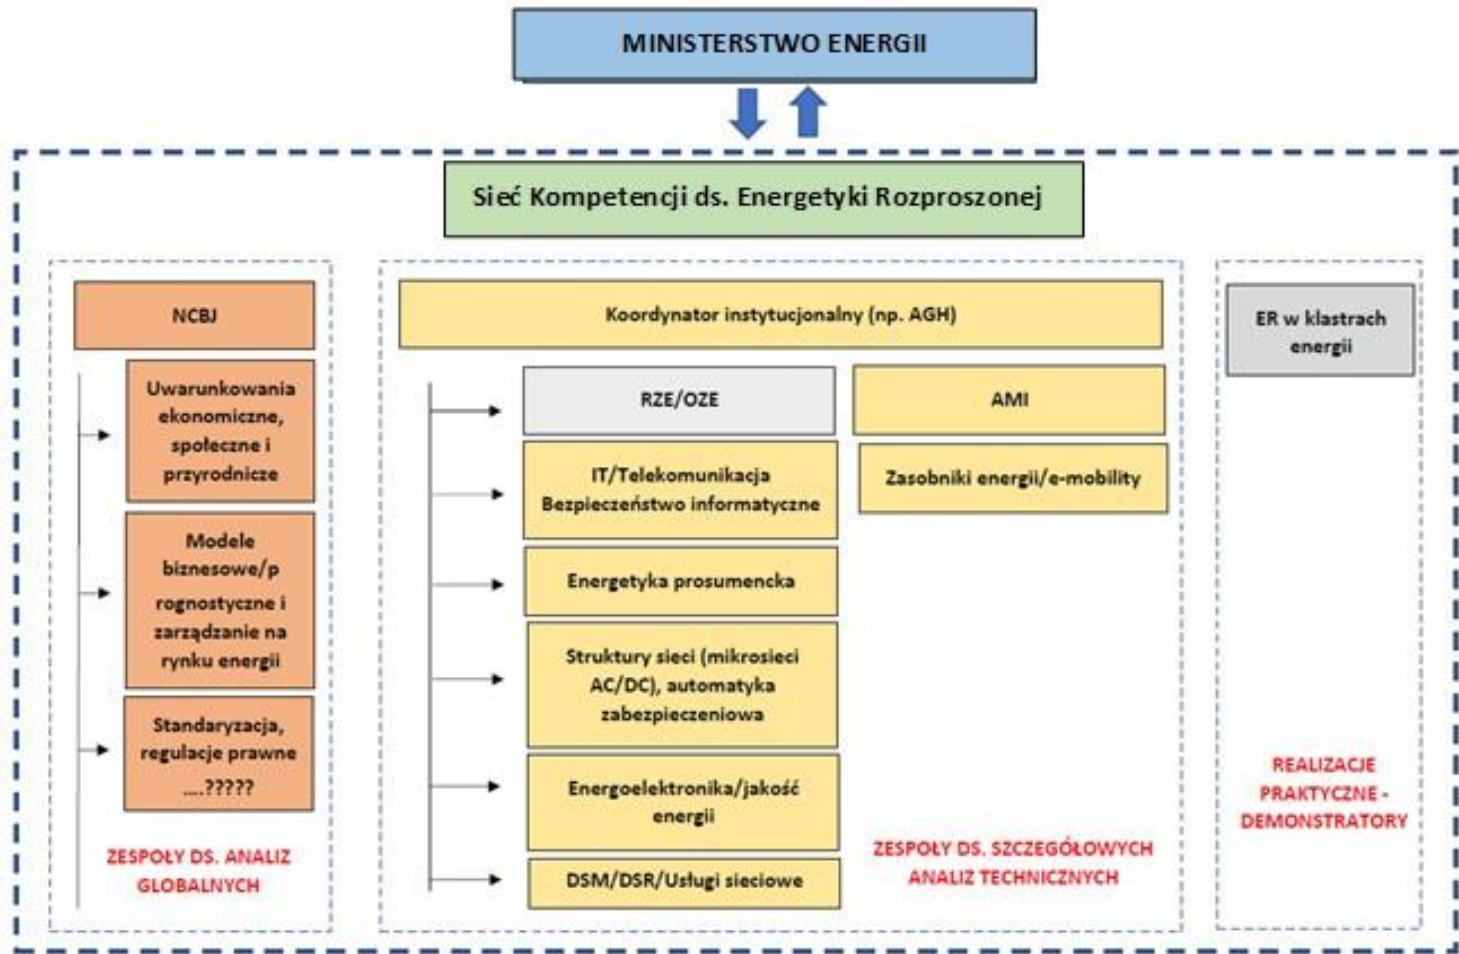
MINISTERSTWO ENERGII

Sieć Kompetencji ds. Energetyki Rozproszonej

NCBJ

Uwarunkowania ekonomiczne, społeczne i przyrodnicze

Modele biznesowe/prognostyczne i zarządzanie na rynku energii

Standaryzacja, regulacje prawne ....?????

ZESPOŁY DS. ANALIZ GLOBALNYCH

Koordynator instytucjonalny (np. AGH)

RZE/OZE

AMI

IT/Telekomunikacja Bezpieczeństwo informatyczne

Zasobniki energii/e-mobility

Energetyka prosumencka

Struktury sieci (mikrosieci AC/DC), automatyka zabezpieczeniowa

Energoelektronika/jakość energii

DSM/DSR/Usługi sieciowe

ZESPOŁY DS. SZCZEGÓŁOWYCH ANALIZ TECHNICZNYCH

ER w klastrach energii

REALIZACJE PRAKTYCZNE - DEMONSTRATORY